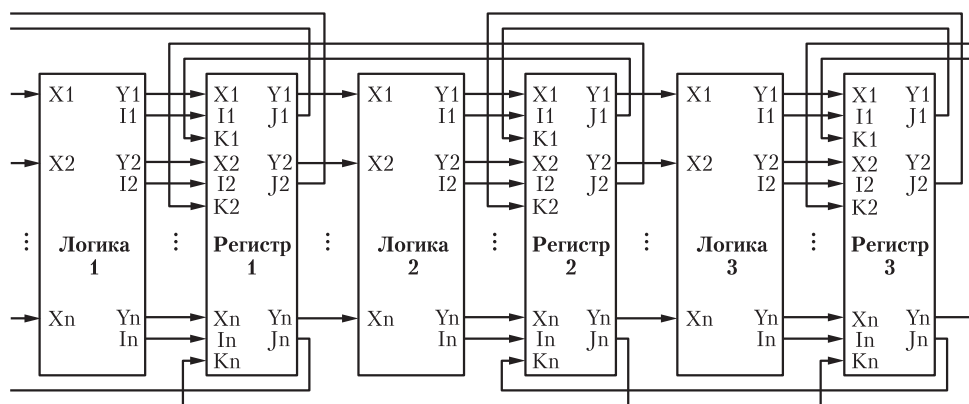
X1 Y1 I1
X2 Y2 I2
Логика 1
Xn Yn In

X1 Y1 I1 J1 K1
X2 Y2 I2 J2 K2
Регистр 1
Xn Yn In Jn Kn

X1 Y1 I1
X2 Y2 I2
Логика 2
Xn Yn In

X1 Y1 I1 J1 K1
X2 Y2 I2 J2 K2
Регистр 2
Xn Yn In Jn Kn

X1 Y1 I1
X2 Y2 I2
Логика 3
Xn Yn In

X1 Y1 I1 J1 K1
X2 Y2 I2 J2 K2
Регистр 3
Xn Yn In Jn Kn